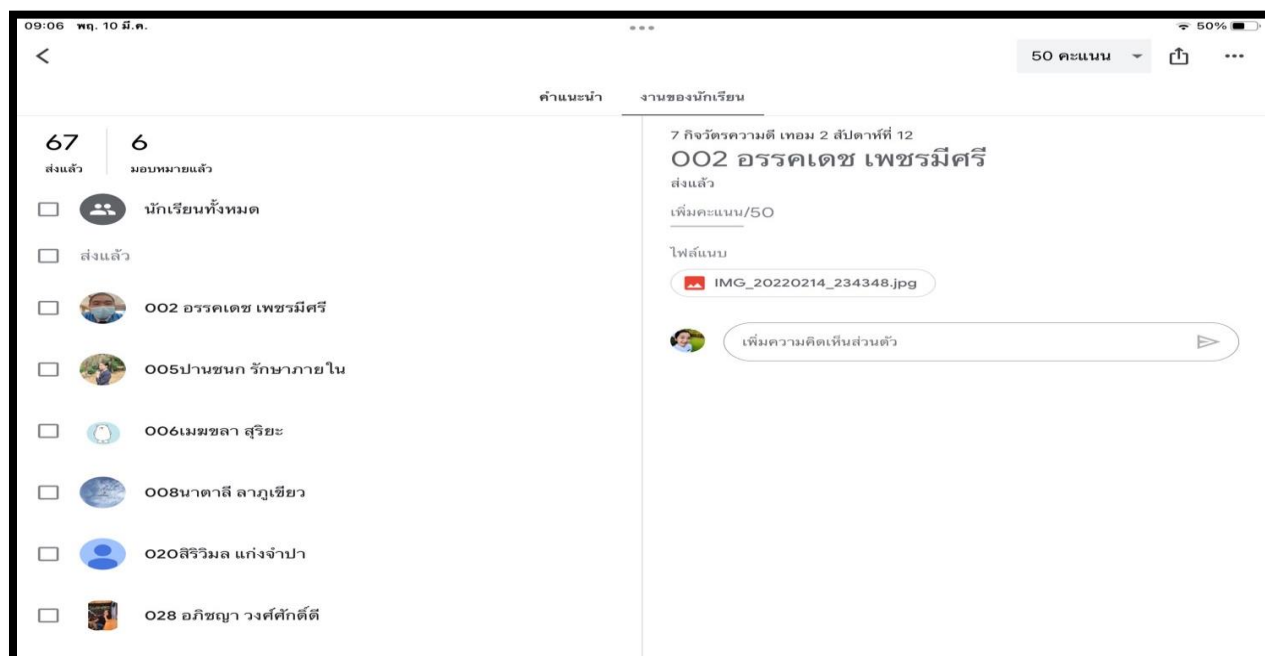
09:06 พฤ. 10 มี.ค.

50%

<

50 คะแนน

คำแนะนำ

งานของนักเรียน

67
ส่งแล้ว

6
มอบหมายแล้ว

นักเรียนทั้งหมด

ส่งแล้ว

002 อรรคเดช เพชรมีศรี

005ปานชนก รักษาภายใน

006เมฆขลา สุริยะ

008นาตาลี ลาภูเขียว

020สิริวิมล แก่งจำปา

028 อภิชญา วงศ์ศักดิ์ดี

7 กิจวัตรความดี เทอม 2 สัปดาห์ที่ 12

002 อรรคเดช เพชรมีศรี

ส่งแล้ว

เพิ่มคะแนน/50

ไฟล์แนบ

IMG_20220214_234348.jpg

เพิ่มความคิดเห็นส่วนตัว